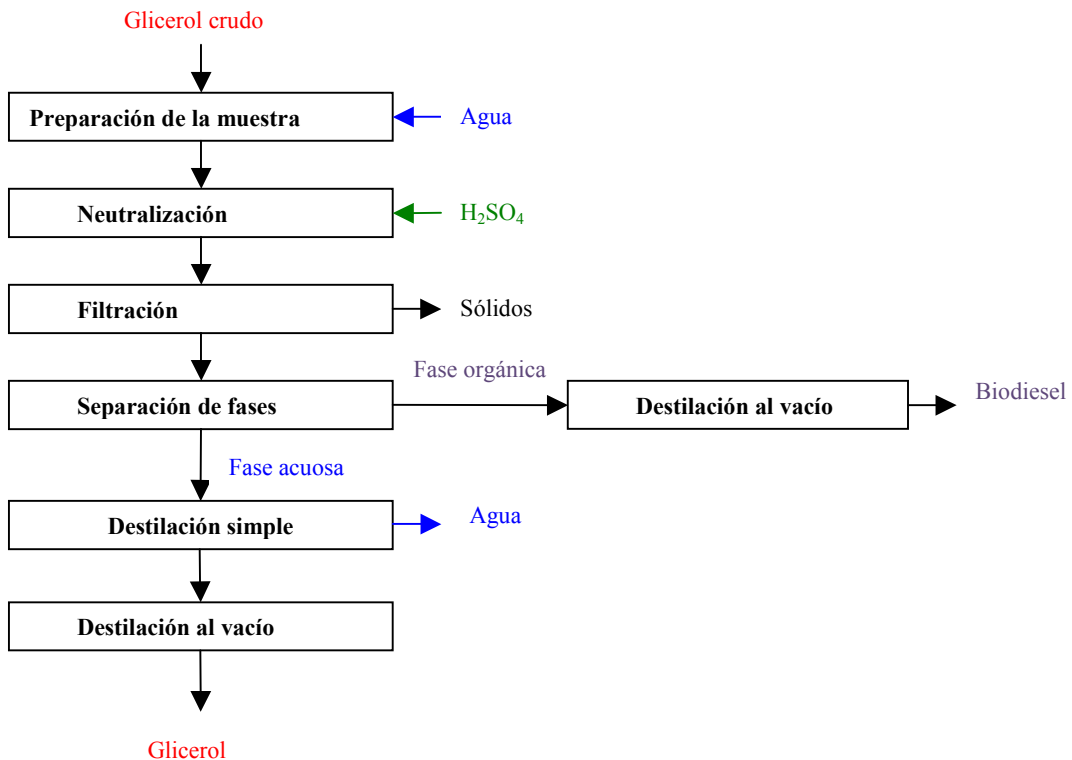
Glicerol crudo

Preparación de la muestra

Agua

Neutralización

$H_2SO_4$

Filtración

Sólidos

Fase orgánica

Separación de fases

Destilación al vacío

Biodiesel

Fase acuosa

Destilación simple

Agua

Destilación al vacío

Glicerol